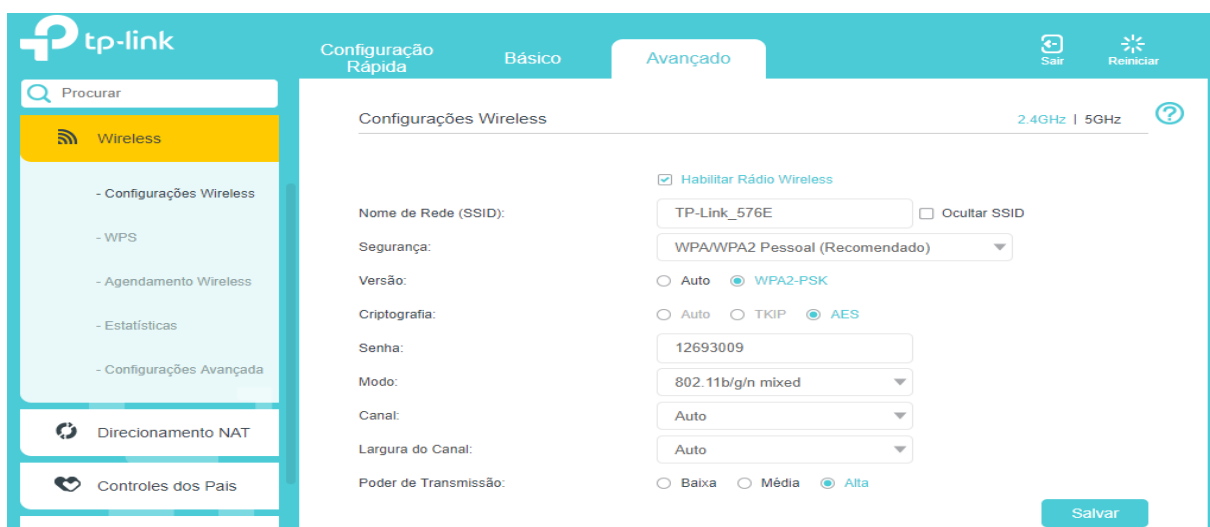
tp-link

Configuração Rápida
Básico
Avançado
Sair
Reiniciar

Procurar

Wireless
- Configurações Wireless
- WPS
- Agendamento Wireless
- Estatísticas
- Configurações Avançada

Direcionamento NAT

Controles dos Pais

Configurações Wireless
2.4GHz | 5GHz

Habilitar Rádio Wireless

| | |
|---|---|
| Nome de Rede (SSID): | TP-Link_576E  Ocultar SSID |
| Segurança: | WPA/WPA2 Pessoal (Recomendado) |
| Versão: | Auto  WPA2-PSK |
| Criptografia: | Auto  TKIP  AES |
| Senha: | 12693009 |
| Modo: | 802.11b/g/n mixed |
| Canal: | Auto |
| Largura do Canal: | Auto |
| Poder de Transmissão: | Baixa  Média  Alta |

Salvar